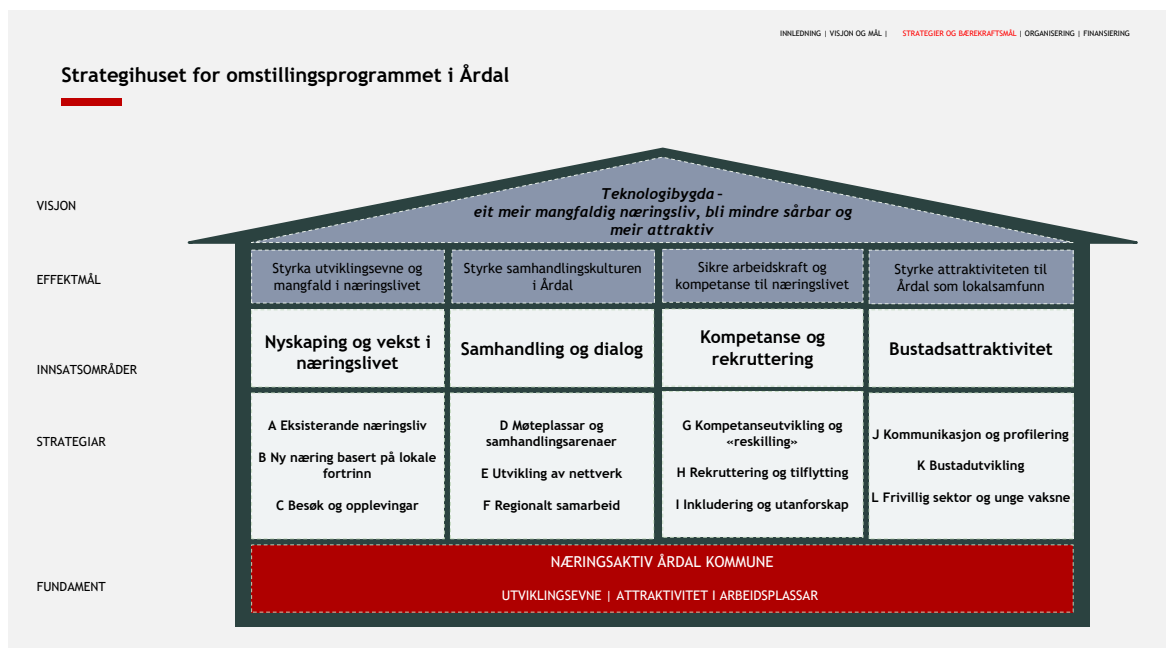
INNLEDNING | VISJON OG MÅL | STRATEGIER OG BÆREKRAFTSMÅL | ORGANISERING | FINANSIERING

Strategihuset for omstillingsprogrammet i Årdal

VISJON

Teknologibygda – eit meir mangfaldig næringsliv, bli mindre sårbar og meir attraktiv

EFFEKTMÅL

Styrka utviklingsevne og mangfald i næringslivet

Styrke samhandlingskulturen i Årdal

Sikre arbeidskraft og kompetanse til næringslivet

Styrke attraktiviteten til Årdal som lokalsamfunn

INNSATSOMRÅDER

Nyskaping og vekst i næringslivet

Samhandling og dialog

Kompetanse og rekruttering

Bustadsattraktivitet

STRATEGIAR

A Eksisterande næringsliv

B Ny næring basert på lokale fortrinn

C Besøk og opplevingar

D Møteplassar og samhandlingsarenaer

E Utvikling av nettverk

F Regionalt samarbeid

G Kompetanseutvikling og «reskilling»

H Rekruttering og tilflytting

I Inkludering og utanforskap

J Kommunikasjon og profilering

K Bustadutvikling

L Frivillig sektor og unge vaksne

FUNDAMENT

NÆRINGSAKTIV ÅRDAL KOMMUNE

UTVIKLINGSEVNE | ATTRAKTIVITET I ARBEIDSPLASSAR